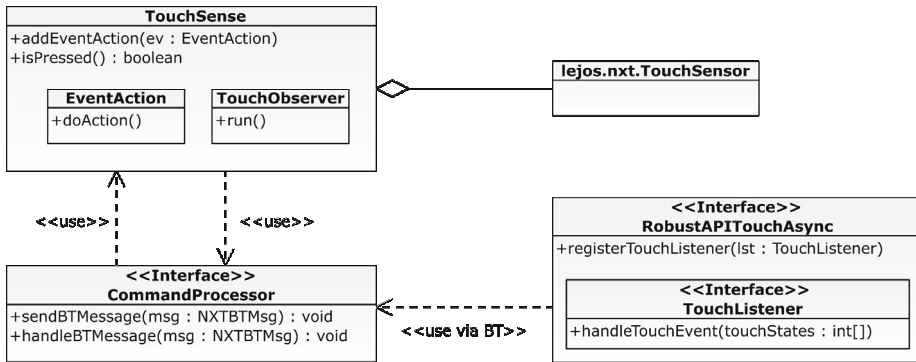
TouchSense
+addEventAction(ev : EventAction)
+isPressed() : boolean

EventAction
+doAction()

TouchObserver
+run()

lejos.nxt.TouchSensor

<<use>>

<<use>>

<<Interface>>
CommandProcessor
+sendBTMessage(msg : NXTBTMsg) : void
+handleBTMessage(msg : NXTBTMsg) : void

<<use via BT>>

<<Interface>>
RobustAPITouchAsync
+registerTouchListener(lst : TouchListener)

<<Interface>>
TouchListener
+handleTouchEvent(touchStates : int[])